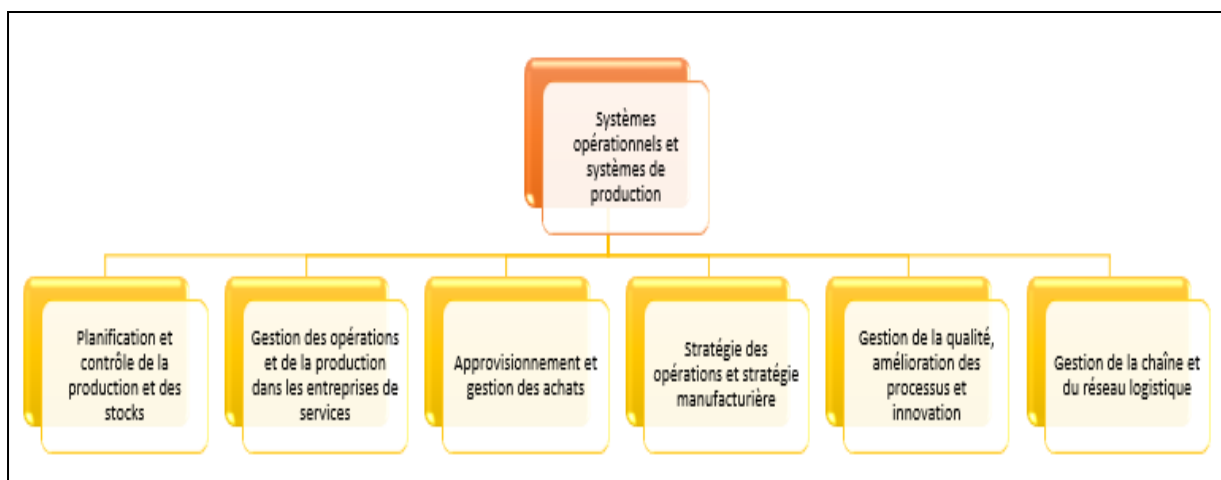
Systèmes opérationnels et systèmes de production

Planification et contrôle de la production et des stocks

Gestion des opérations et de la production dans les entreprises de services

Approvisionnement et gestion des achats

Stratégie des opérations et stratégie manufacturière

Gestion de la qualité, amélioration des processus et innovation

Gestion de la chaîne et du réseau logistique